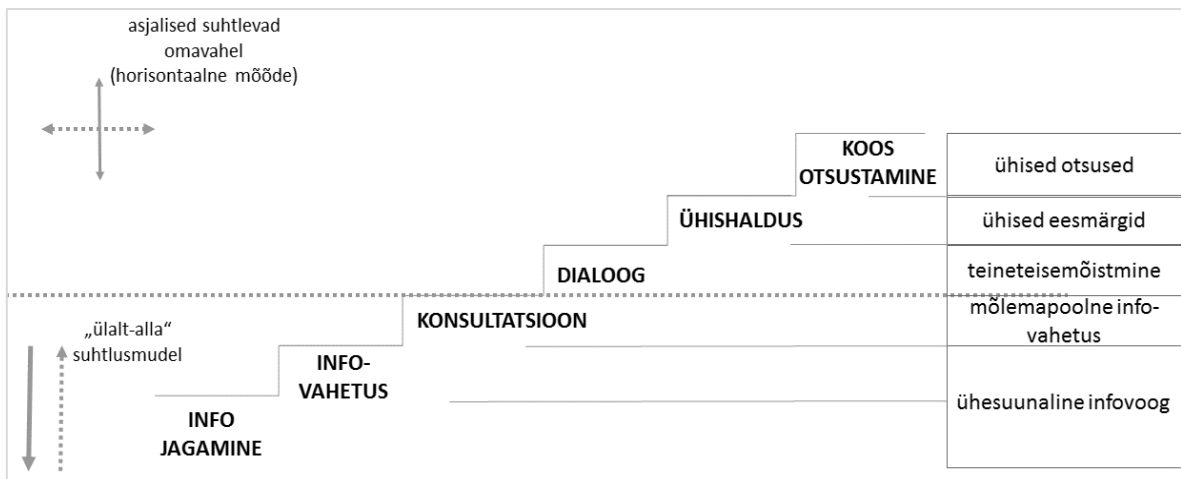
asjalised suhtlevad omavahel (horisontaalne mõõde)

KOOS OTSUSTAMINE

ÜHISHALDUS

DIALOOG

KONSULTATSIOON

„ülalt-alla“ suhtlusmudel

INFO-VAHETUS

INFO JAGAMINE

ühised otsused

ühised eesmärgid

teineteisemõistmine

mõlemapoolne info-vahetus

ühesuunaline infovoog